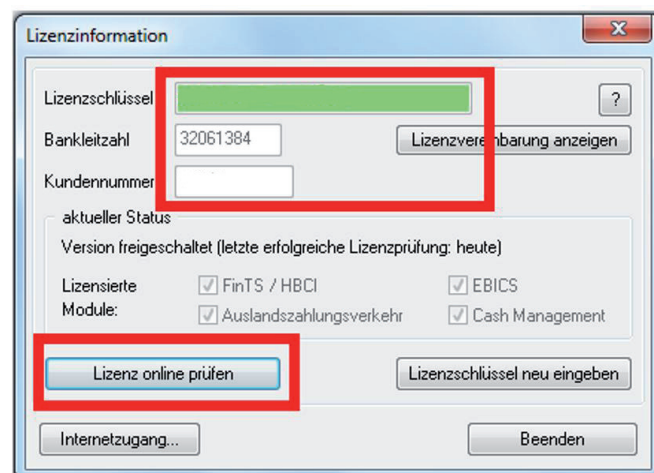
Lizenzinformation

Lizenzschlüssel

?

Bankleitzahl 32061384

Lizenzvere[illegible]barung anzeigen

Kundennummer

aktueller Status

Version freigeschaltet (letzte erfolgreiche Lizenzprüfung: heute)

Lizensierte Module:

FinTS / HBCI

EBICS

Auslandszahlungsverkehr

Cash Management

Lizenz online prüfen

Lizenzschlüssel neu eingeben

Internetzugang...

Beenden